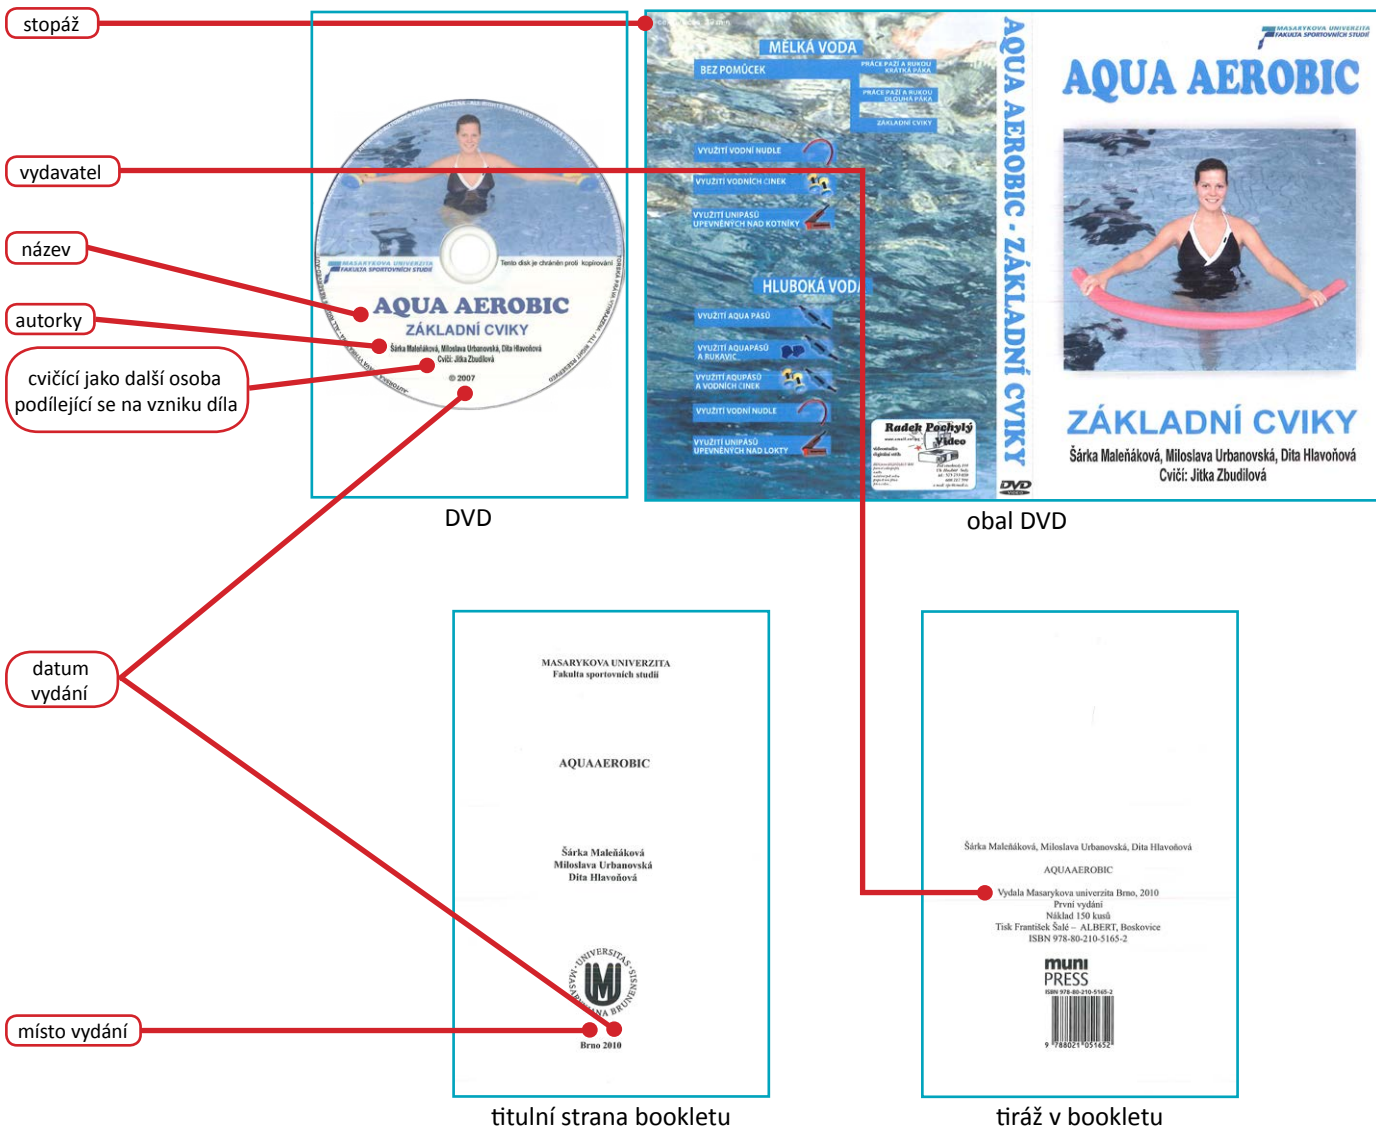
stopáž

vydavatel

název

autorky

cvičící jako další osoba podílející se na vzniku díla

MASARYKOVA UNIVERZITA FAKULTA SPORTOVNÍCH STUDIÍ

Tento disk je chráněn proti kopírování

AQUA AEROBIC

ZÁKLADNÍ CVIKY

Šárka Maleňáková, Miloslava Urbanovská, Dita Hlavoňová

Cvičí: Jitka Zbudilová

© 2007

DVD

MĚLKÁ VODA

BEZ POMŮCEK

PRÁCE PAŽÍ A RUKOU KRÁTKÁ PÁKA

PRÁCE PAŽÍ A RUKOU DLOUHÁ PÁKA

ZÁKLADNÍ CVIKY

VYUŽITÍ VODNÍ NUDLE

VYUŽITÍ VODNÍCH ČINEK

VYUŽITÍ UNIPÁSŮ UPEVNĚNÝCH NAD KOTNÍKY

HLUBOKÁ VODA

VYUŽITÍ AQUA PÁSŮ

VYUŽITÍ AQUAPÁSŮ A RUKAVIC

VYUŽITÍ AQUPÁSŮ A VODNÍCH ČINEK

VYUŽITÍ VODNÍ NUDLE

VYUŽITÍ UNIPÁSŮ UPEVNĚNÝCH NAD LOKTY

Radek Pachylý Video

AQUA AEROBIC - ZÁKLADNÍ CVIKY

DVD

MASARYKOVA UNIVERZITA FAKULTA SPORTOVNÍCH STUDIÍ

AQUA AEROBIC

ZÁKLADNÍ CVIKY

Šárka Maleňáková, Miloslava Urbanovská, Dita Hlavoňová

Cvičí: Jitka Zbudilová

obal DVD

datum vydání

MASARYKOVA UNIVERZITA
Fakulta sportovních studií

AQUAAEROBIC

Šárka Maleňáková
Miloslava Urbanovská
Dita Hlavoňová

UNIVERSITAS MASARYKIANA BRUNENSIS

Brno 2010

místo vydání

titulní strana bookletu

Šárka Maleňáková, Miloslava Urbanovská, Dita Hlavoňová

AQUAAEROBIC

Vydala Masarykova univerzita Brno, 2010
První vydání
Náklad 150 kusů
Tisk František Šalé – ALBERT, Boskovice
ISBN 978-80-210-5165-2

muni PRESS

ISBN 978-80-210-5165-2

9 788021 051652

tiráž v bookletu